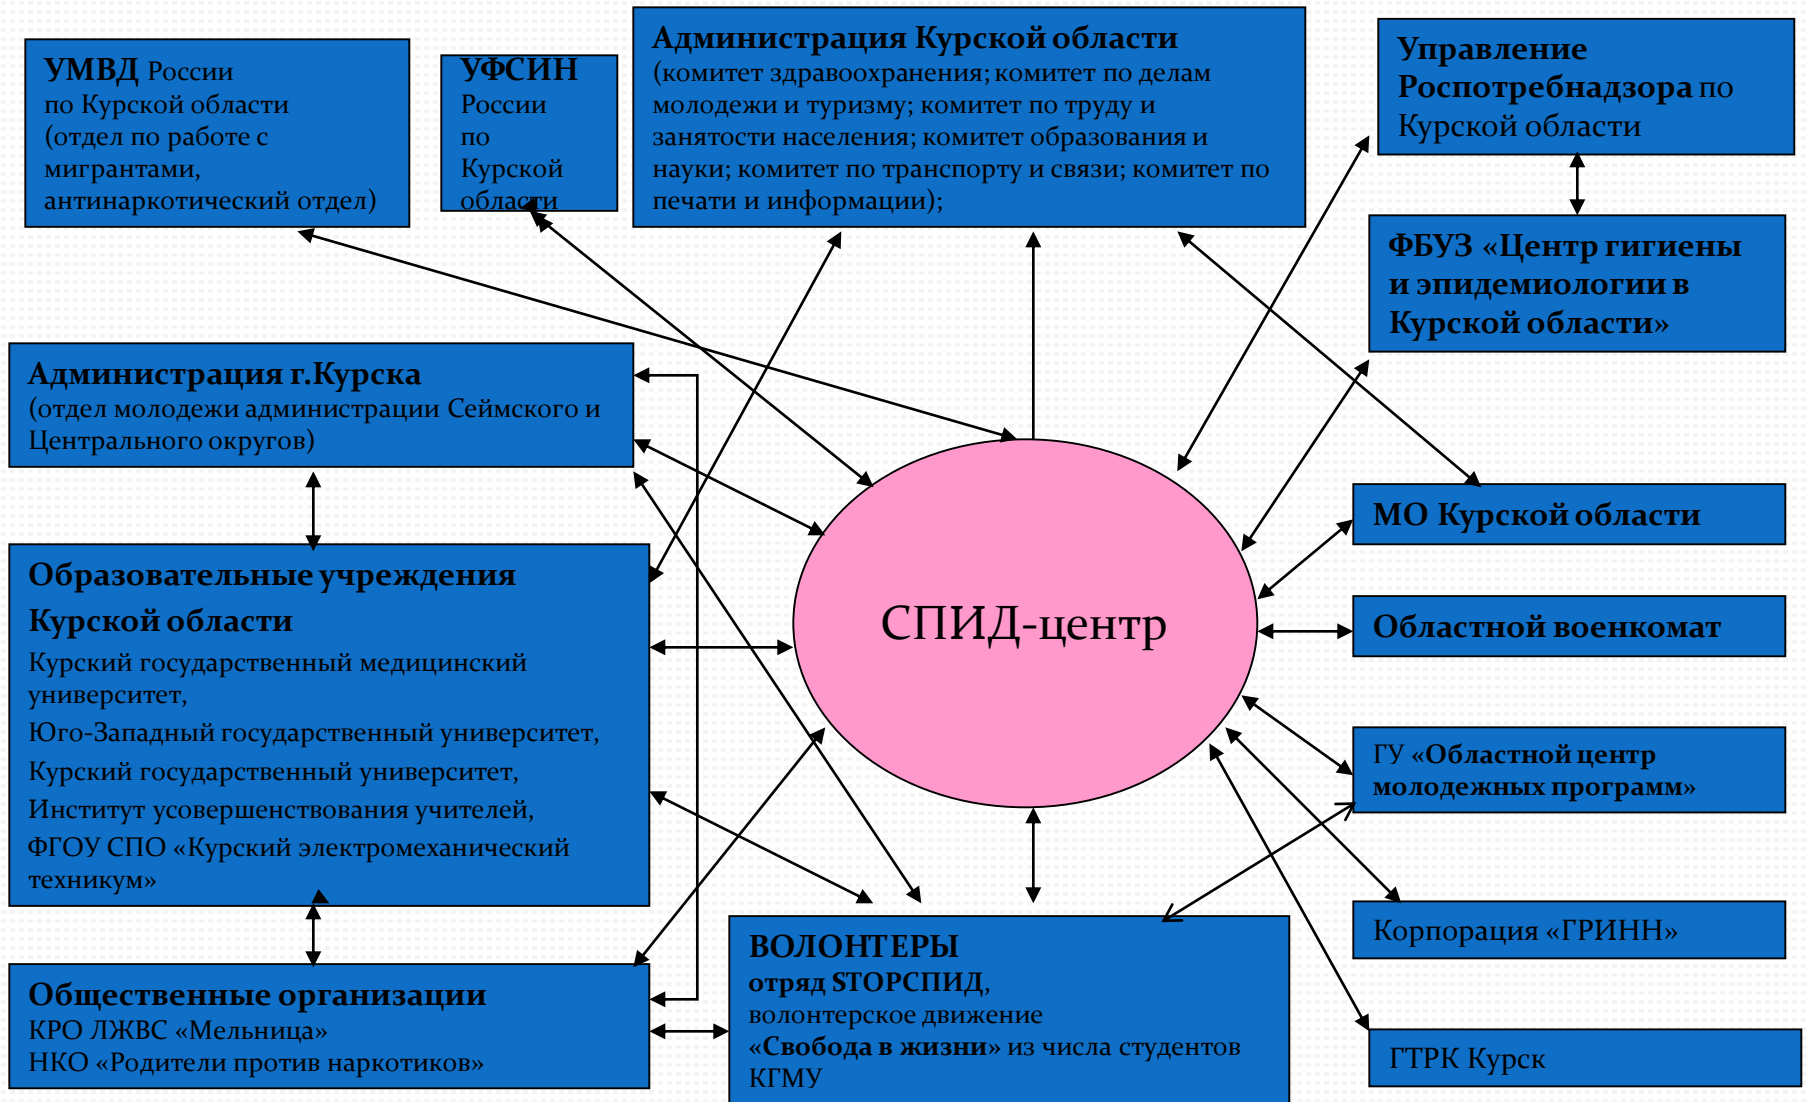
УМВД России по Курской области (отдел по работе с мигрантами, антинаркотический отдел)

УФСИН России по Курской области

Администрация Курской области (комитет здравоохранения; комитет по делам молодежи и туризму; комитет по труду и занятости населения; комитет образования и науки; комитет по транспорту и связи; комитет по печати и информации);

Управление Роспотребнадзора по Курской области

ФБУЗ «Центр гигиены и эпидемиологии в Курской области»

Администрация г.Курска (отдел молодежи администрации Сеймского и Центрального округов)

Образовательные учреждения Курской области
Курский государственный медицинский университет,
Юго-Западный государственный университет,
Курский государственный университет,
Институт усовершенствования учителей,
ФГОУ СПО «Курский электромеханический техникум»

СПИД-центр

МО Курской области

Областной военкомат

ГУ «Областной центр молодежных программ»

Корпорация «ГРИНН»

ГТРК Курск

Общественные организации
КРО ЛЖВС «Мельница»
НКО «Родители против наркотиков»

ВОЛОНТЕРЫ
отряд STOPСПИД,
волонтерское движение
«Свобода в жизни» из числа студентов КГМУ